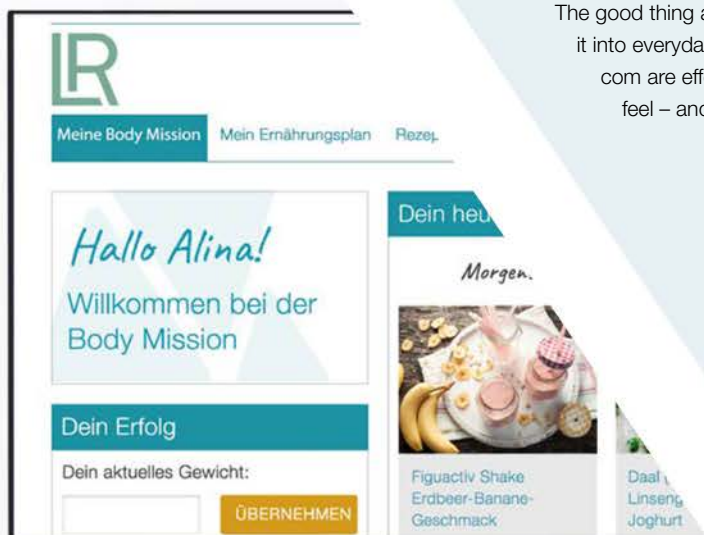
The good thing a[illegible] it into everyda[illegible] com are eff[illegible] feel – and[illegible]

LR

Meine Body Mission Mein Ernährungsplan Rezep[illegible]

Hallo Alina!

Willkommen bei der Body Mission

Dein heu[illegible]

Morgen.

Dein Erfolg

Dein aktuelles Gewicht:

ÜBERNEHMEN

Figuactiv Shake Erdbeer-Banane-Geschmack

Daal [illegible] Linsen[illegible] Joghurt